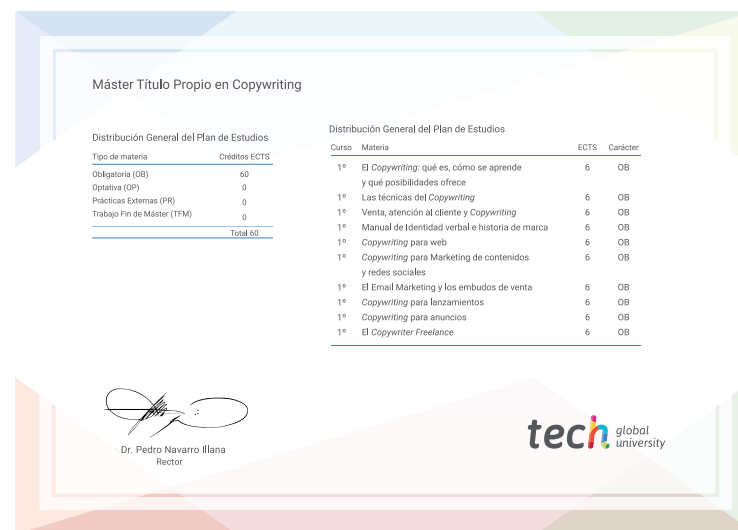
Máster Título Propio en Copywriting

Distribución General del Plan de Estudios

| Tipo de materia | Créditos ECTS |
|---|---|
| Obligatoria (OB) | 60 |
| Optativa (OP) | 0 |
| Prácticas Externas (PR) | 0 |
| Trabajo Fin de Máster (TFM) | 0 |
| | Total 60 |

Distribución General del Plan de Estudios

| Curso | Materia | ECTS | Carácter |
|---|---|---|---|
| 1º | El *Copywriting*: qué es, cómo se aprende y qué posibilidades ofrece | 6 | OB |
| 1º | Las técnicas del *Copywriting* | 6 | OB |
| 1º | Venta, atención al cliente y *Copywriting* | 6 | OB |
| 1º | Manual de Identidad verbal e historia de marca | 6 | OB |
| 1º | *Copywriting* para web | 6 | OB |
| 1º | *Copywriting* para Marketing de contenidos y redes sociales | 6 | OB |
| 1º | El Email Marketing y los embudos de venta | 6 | OB |
| 1º | *Copywriting* para lanzamientos | 6 | OB |
| 1º | *Copywriting* para anuncios | 6 | OB |
| 1º | El *Copywriter Freelance* | 6 | OB |

Dr. Pedro Navarro Illana
Rector

tech global university